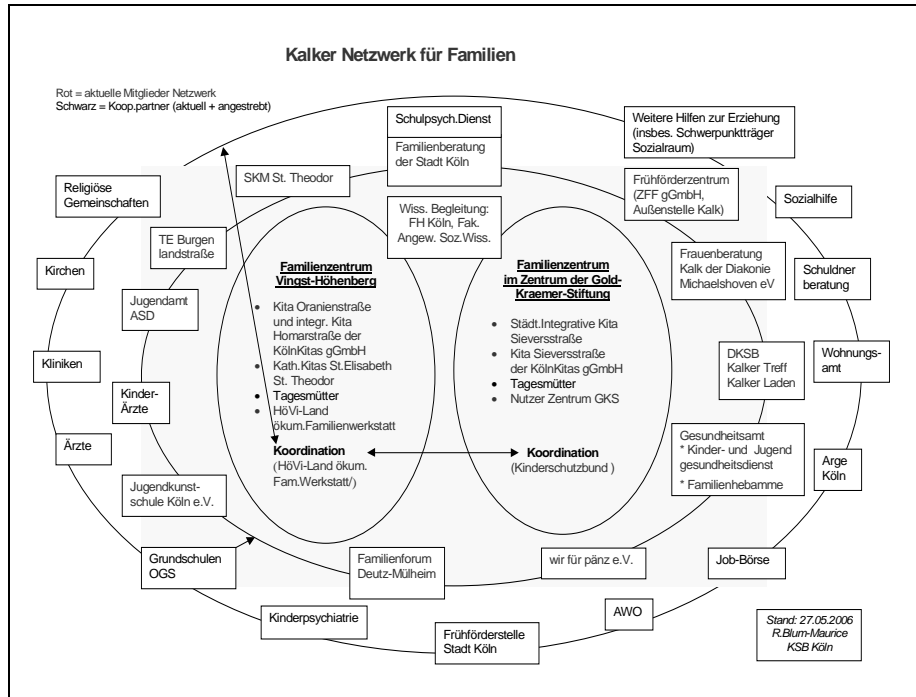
Kalker Netzwerk für Familien

Rot = aktuelle Mitglieder Netzwerk
Schwarz = Koop.partner (aktuell + angestrebt)

Schulpsych.Dienst

Familienberatung der Stadt Köln

Weitere Hilfen zur Erziehung (insbes. Schwerpunktträger Sozialraum)

SKM St. Theodor

Religiöse Gemeinschaften

Frühförderzentrum (ZFF gGmbH, Außenstelle Kalk)

Sozialhilfe

TE Burgen landstraße

Wiss. Begleitung: FH Köln, Fak. Angew. Soz.Wiss.

Kirchen

Frauenberatung Kalk der Diakonie Michaelshoven eV

Schuldner beratung

Jugendamt ASD

Familienzentrum Vingst-Höhenberg

- Kita Oranienstraße und integr. Kita Homarstraße der KölnKitas gGmbH
- Kath.Kitas St.Elisabeth St. Theodor
- Tagesmütter
- HöVi-Land ökum.Familienwerkstatt

Koordination
(HöVi-Land ökum. Fam.Werkstatt/)

Familienzentrum im Zentrum der Gold-Kraemer-Stiftung

- Städt.Integrative Kita Sieversstraße
- Kita Sieversstraße der KölnKitas gGmbH
- Tagesmütter
- Nutzer Zentrum GKS

Koordination
(Kinderschutzbund )

Kliniken

Kinder-Ärzte

DKSB Kalker Treff Kalker Laden

Wohnungs-amt

Ärzte

Gesundheitsamt
* Kinder- und Jugend gesundheitsdienst
* Familienhebamme

Arge Köln

Jugendkunst-schule Köln e.V.

Grundschulen OGS

Familienforum Deutz-Mülheim

wir für pänz e.V.

Job-Börse

Kinderpsychiatrie

AWO

Frühförderstelle Stadt Köln

Stand: 27.05.2006
R.Blum-Maurice
KSB Köln